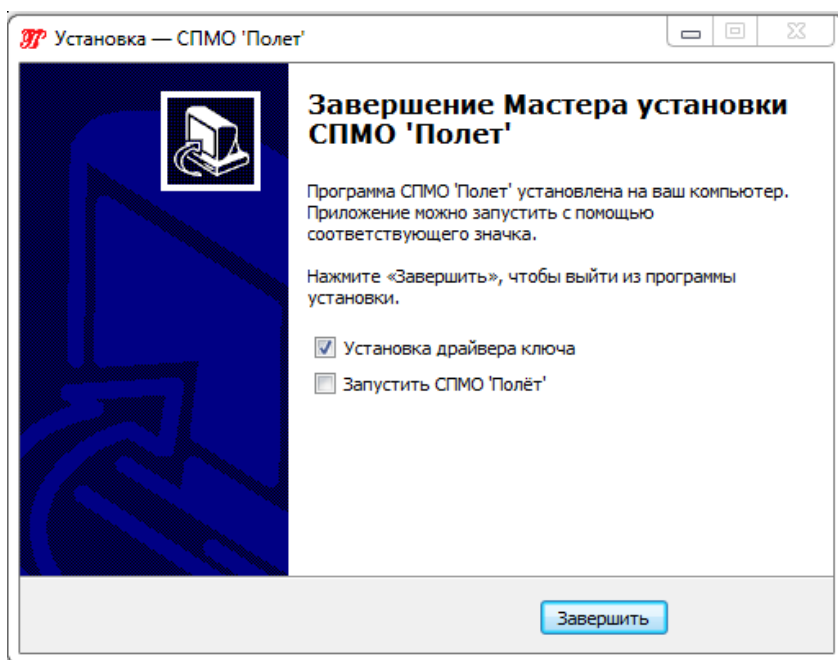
Установка — СПМО 'Полет'

Завершение Мастера установки СПМО 'Полет'

Программа СПМО 'Полет' установлена на ваш компьютер. Приложение можно запустить с помощью соответствующего значка.

Нажмите «Завершить», чтобы выйти из программы установки.

Установка драйвера ключа
Запустить СПМО 'Полёт'

Завершить